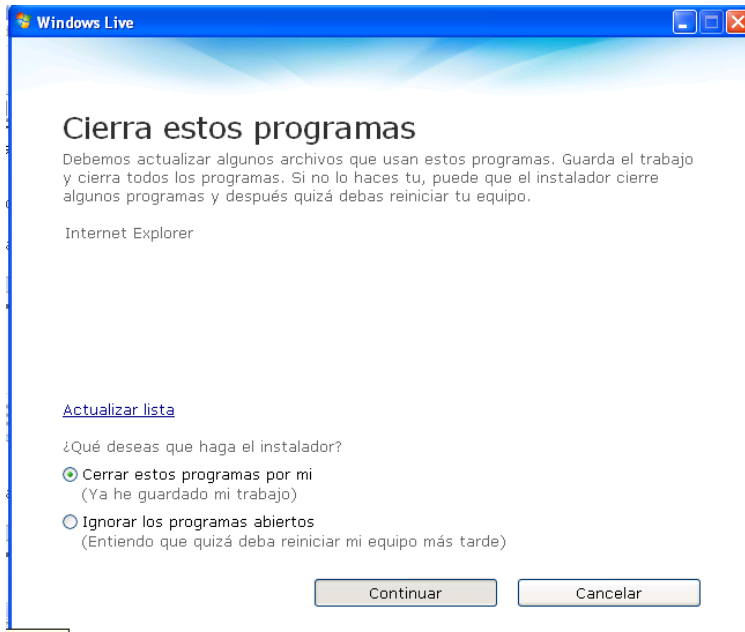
Windows Live

Cierra estos programas

Debemos actualizar algunos archivos que usan estos programas. Guarda el trabajo y cierra todos los programas. Si no lo haces tu, puede que el instalador cierre algunos programas y después quizá debas reiniciar tu equipo.

Internet Explorer

Actualizar lista

¿Qué deseas que haga el instalador?

Cerrar estos programas por mi
(Ya he guardado mi trabajo)

Ignorar los programas abiertos
(Entiendo que quizá deba reiniciar mi equipo más tarde)

Continuar

Cancelar